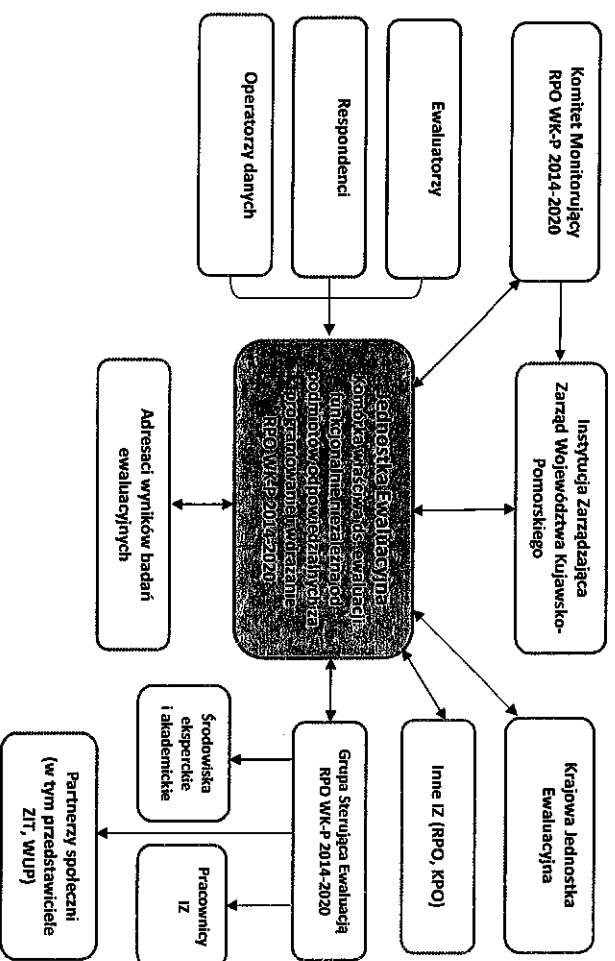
Komitet Monitorujący RPO WK-P 2014-2020

Ewaluatorzy

Respondenci

Operatorzy danych

Instytucja Zarządzająca Zarząd Województwa Kujawsko-Pomorskiego

Jednostka Ewaluacyjna komórka właściwa ds. ewaluacji funkcjonalnie niezależna od podmiotów odpowiedzialnych za programowanie i wdrażanie RPO WK-P 2014-2020

Adresaci wyników badań ewaluacyjnych

Krajowa Jednostka Ewaluacyjna

Inne IZ (RPO, KPO)

Grupa Sterująca Ewaluacją RPO WK-P 2014-2020

Środowiska eksperckie i akademickie

Pracownicy IZ

Partnerzy społeczni (w tym przedstawiciele ZIT, WUP)